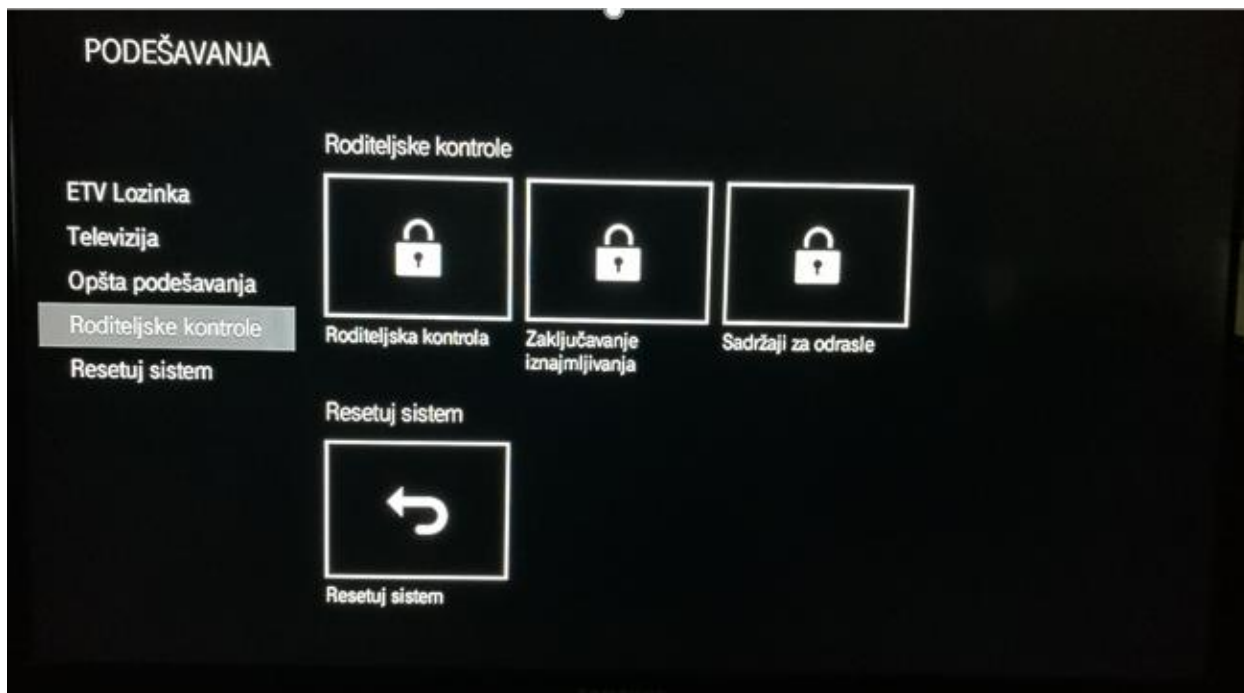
PODEŠAVANJA

ETV Lozinka
Televizija
Opšta podešavanja
Roditeljske kontrole
Resetuj sistem

Roditeljske kontrole

Roditeljska kontrola

Zaključavanje iznajmljivanja

Sadržaji za odrasle

Resetuj sistem

Resetuj sistem